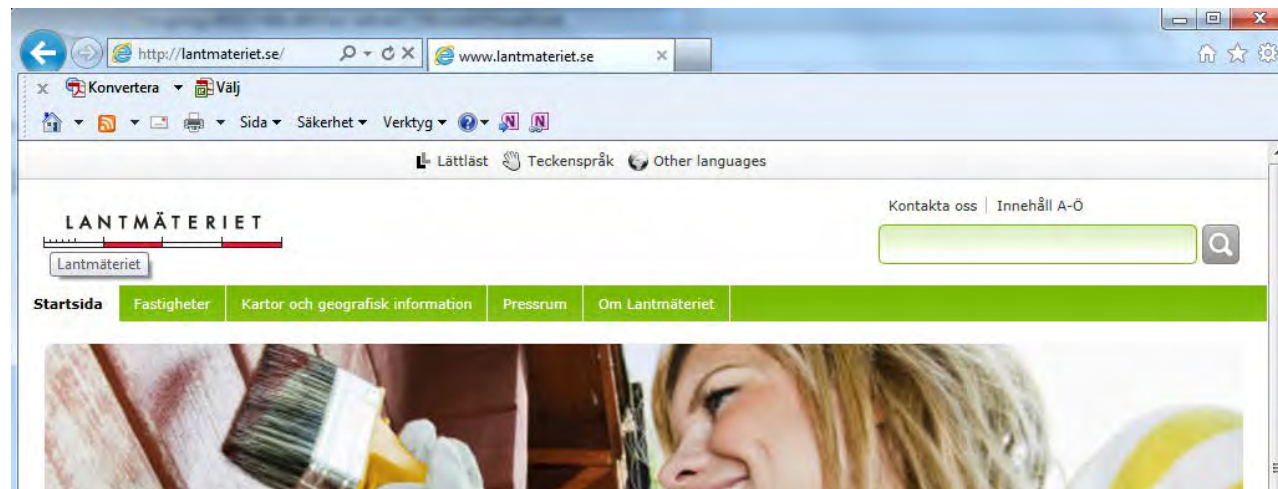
http://lantmateriet.se/
www.lantmateriet.se

Konvertera ▾ Välj

Sida ▾ Säkerhet ▾ Verktyg ▾

Lättläst Teckenspråk Other languages

LANTMÄTERIET

Lantmäteriet

Kontakta oss | Innehåll A-Ö

Startsida | Fastigheter | Kartor och geografisk information | Pressrum | Om Lantmäteriet